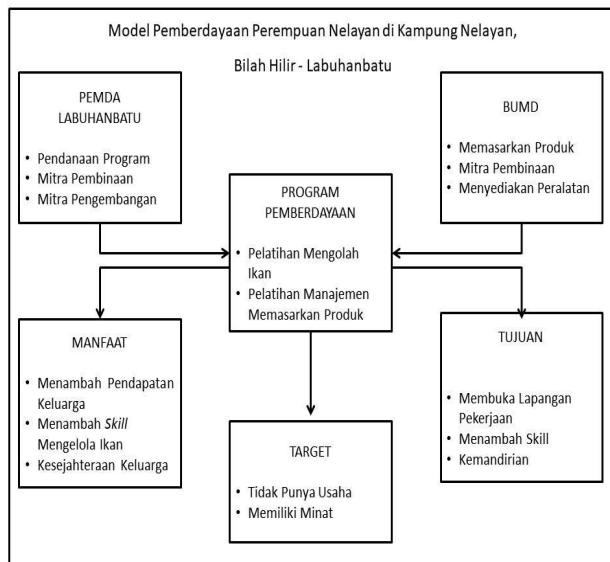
Model Pemberdayaan Perempuan Nelayan di Kampung Nelayan, Bilah Hilir - Labuhanbatu

PEMDA LABUHANBATU

- Pendanaan Program
- Mitra Pembinaan
- Mitra Pengembangan

BUMD

- Memasarkan Produk
- Mitra Pembinaan
- Menyediakan Peralatan

PROGRAM PEMBERDAYAAN

- Pelatihan Mengolah Ikan
- Pelatihan Manajemen Memasarkan Produk

MANFAAT

- Menambah Pendapatan Keluarga
- Menambah *Skill* Mengelola Ikan
- Kesejahteraan Keluarga

TUJUAN

- Membuka Lapangan Pekerjaan
- Menambah Skill
- Kemandirian

TARGET

- Tidak Punya Usaha
- Memiliki Minat